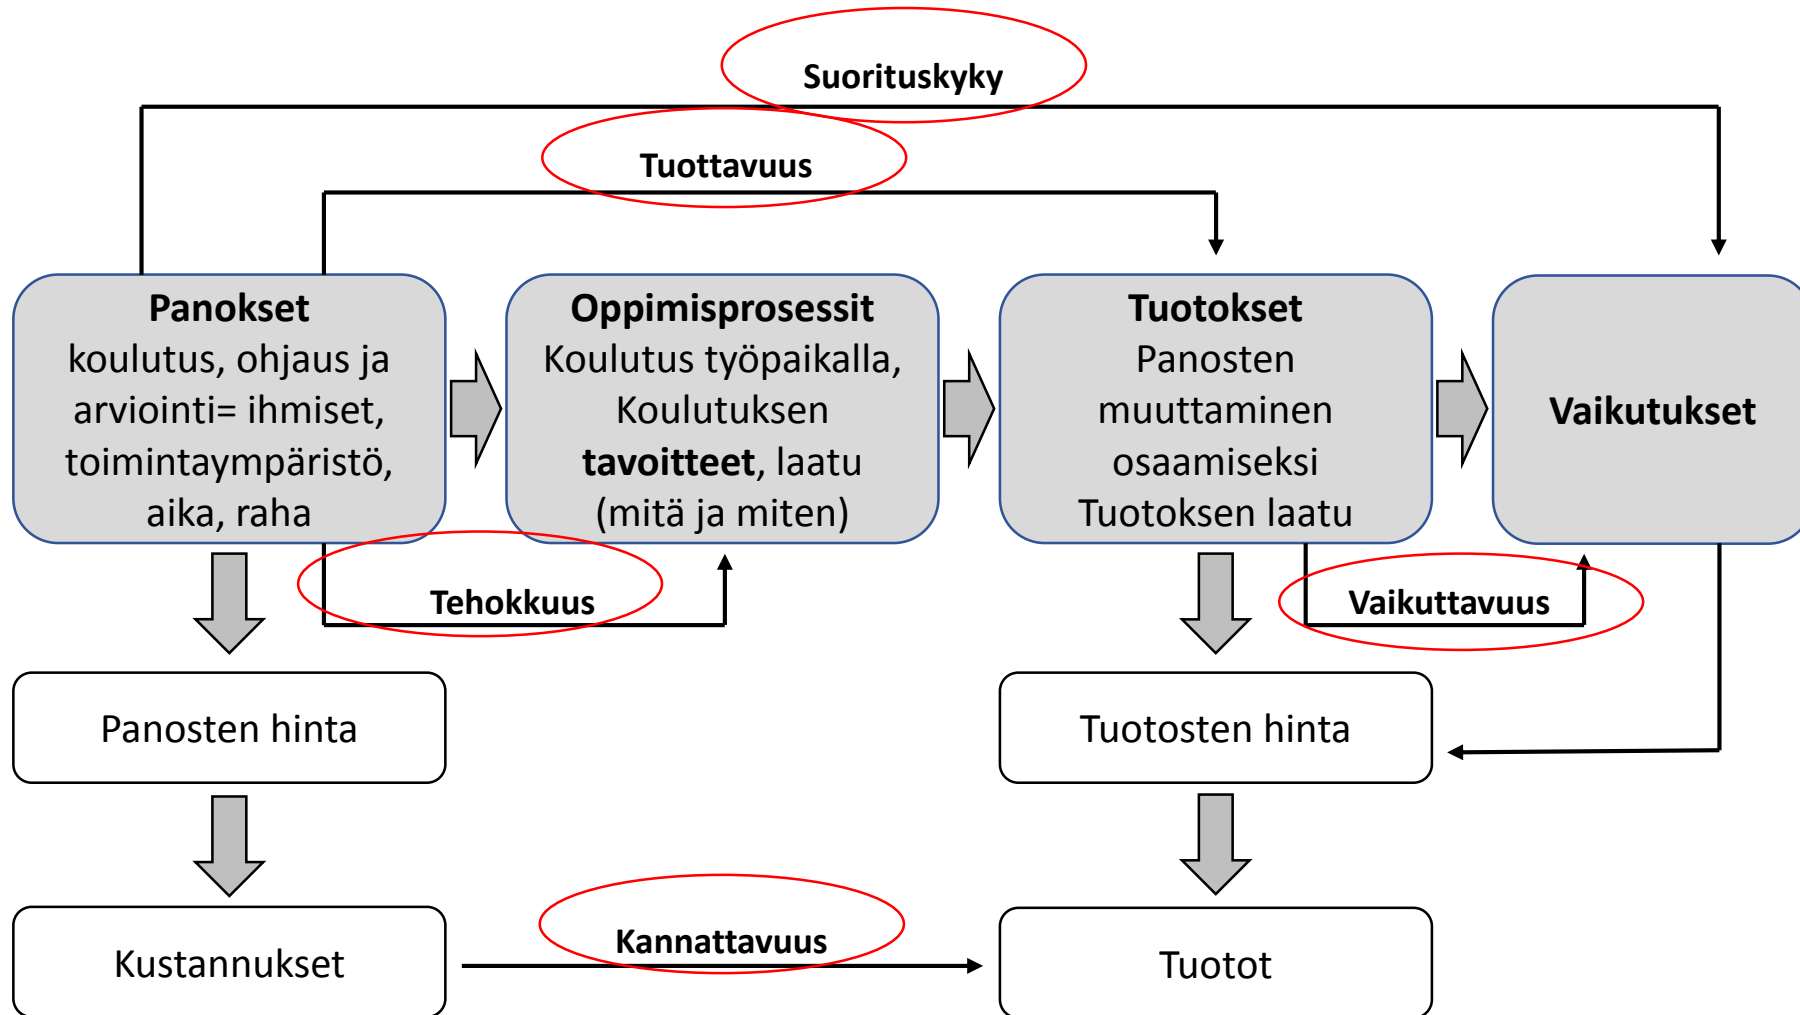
Suorituskyky

Tuottavuus

Panokset
koulutus, ohjaus ja arviointi= ihmiset, toimintaympäristö, aika, raha

Oppimisprosessit
Koulutus työpaikalla, Koulutuksen **tavoitteet**, laatu (mitä ja miten)

Tuotokset
Panosten muuttaminen osaamiseksi
Tuotoksen laatu

Vaikutukset

Tehokkuus

Vaikuttavuus

Panosten hinta

Tuotosten hinta

Kustannukset

Kannattavuus

Tuotot